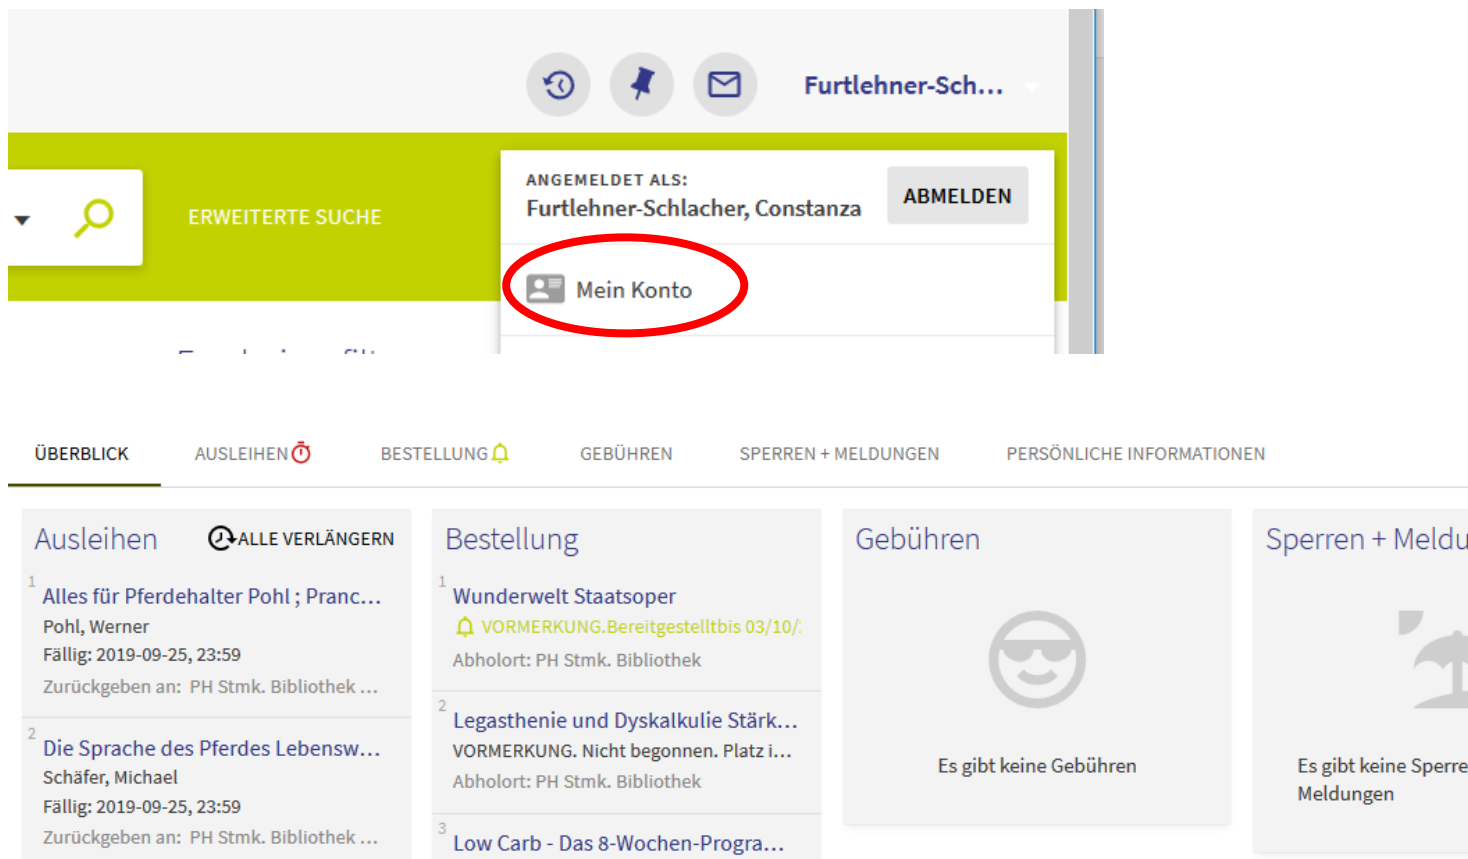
Furtlehner-Sch...

ERWEITERTE SUCHE

ANGEMELDET ALS:
Furtlehner-Schlacher, Constanza

ABMELDEN

Mein Konto

ÜBERBLICK
AUSLEIHEN
BESTELLUNG
GEBÜHREN
SPERREN + MELDUNGEN
PERSÖNLICHE INFORMATIONEN

Ausleihen
ALLE VERLÄNGERN

1
Alles für Pferdehalter Pohl ; Pranc...
Pohl, Werner
Fällig: 2019-09-25, 23:59
Zurückgeben an: PH Stmk. Bibliothek ...

2
Die Sprache des Pferdes Lebensw...
Schäfer, Michael
Fällig: 2019-09-25, 23:59
Zurückgeben an: PH Stmk. Bibliothek ...

Bestellung

1
Wunderwelt Staatsoper
VORMERKUNG.Bereitgestelltbis 03/10/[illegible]
Abholort: PH Stmk. Bibliothek

2
Legasthenie und Dyskalkulie Stärk...
VORMERKUNG. Nicht begonnen. Platz i...
Abholort: PH Stmk. Bibliothek

3
Low Carb - Das 8-Wochen-Progra...

Gebühren

Es gibt keine Gebühren

Sperren + Meldu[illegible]

Es gibt keine Sperre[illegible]
Meldungen